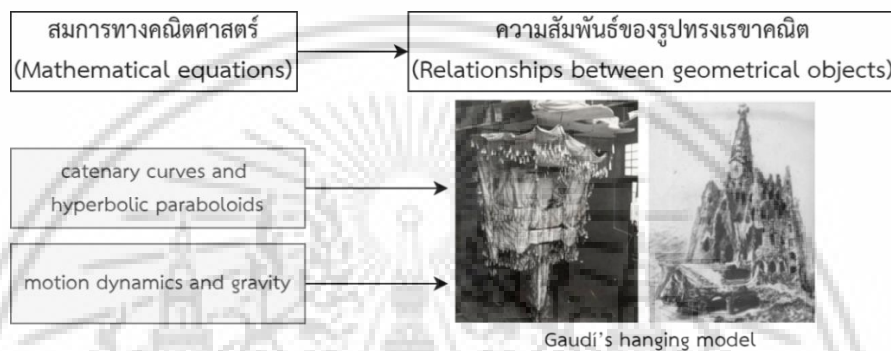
สมการทางคณิตศาสตร์
(Mathematical equations)

ความสัมพันธ์ของรูปทรงเรขาคณิต
(Relationships between geometrical objects)

catenary curves and hyperbolic paraboloids

motion dynamics and gravity

Gaudí's hanging model